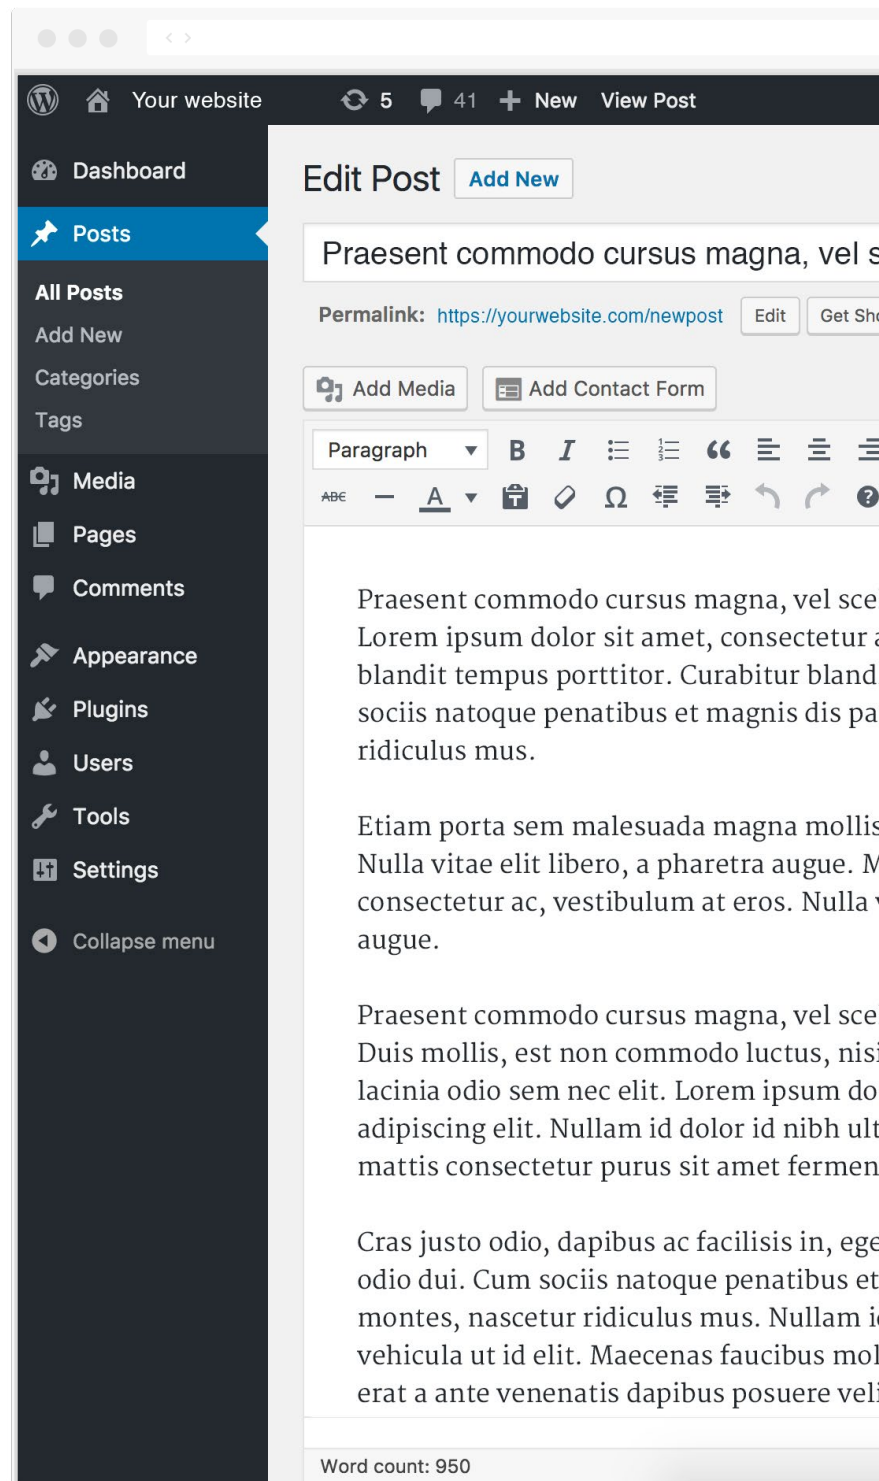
Your website 5 41 New View Post

Dashboard
Posts
All Posts
Add New
Categories
Tags
Media
Pages
Comments
Appearance
Plugins
Users
Tools
Settings
Collapse menu

Edit Post Add New

Praesent commodo cursus magna, vel s

Permalink: https://yourwebsite.com/newpost Edit Get Sh

Add Media Add Contact Form

Paragraph

Praesent commodo cursus magna, vel sce Lorem ipsum dolor sit amet, consectetur blandit tempus porttitor. Curabitur bland sociis natoque penatibus et magnis dis pa ridiculus mus.

Etiam porta sem malesuada magna mollis Nulla vitae elit libero, a pharetra augue. M consectetur ac, vestibulum at eros. Nulla augue.

Praesent commodo cursus magna, vel sce Duis mollis, est non commodo luctus, nisi lacinia odio sem nec elit. Lorem ipsum do adipiscing elit. Nullam id dolor id nibh ult mattis consectetur purus sit amet fermen

Cras justo odio, dapibus ac facilisis in, ege odio dui. Cum sociis natoque penatibus et montes, nascetur ridiculus mus. Nullam i vehicula ut id elit. Maecenas faucibus mol erat a ante venenatis dapibus posuere vel

Word count: 950